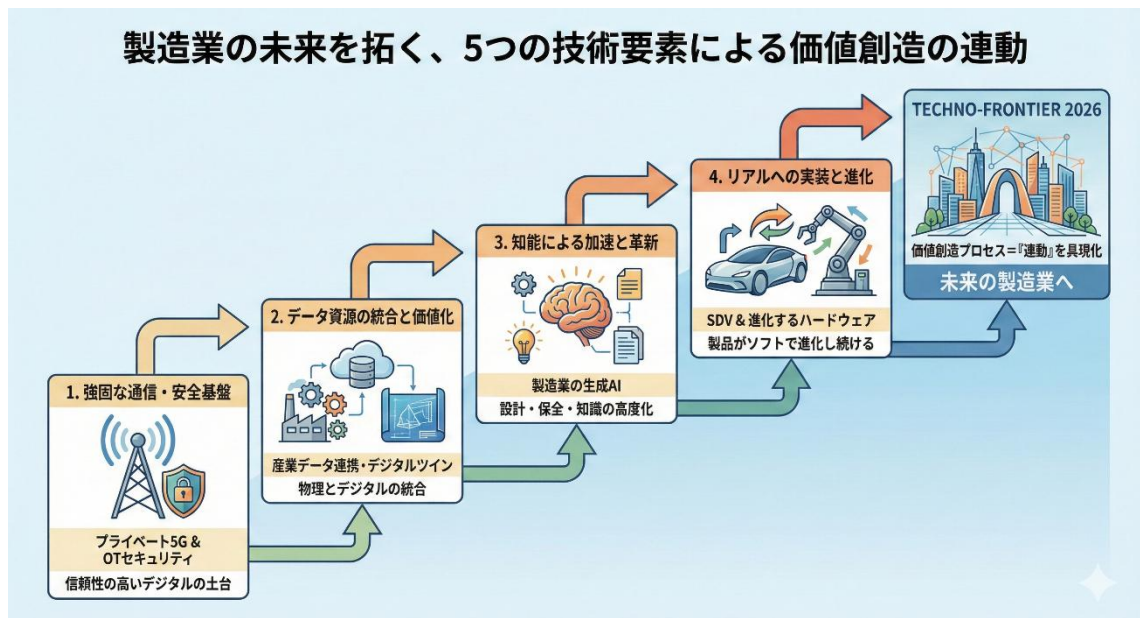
製造業の未来を拓く、5つの技術要素による価値創造の連動

1. 強固な通信・安全基盤

プライベート5G &
OTセキュリティ

信頼性の高いデジタルの土台

2. データ資源の統合と価値化

産業データ連携・デジタルツイン

物理とデジタルの統合

3. 知能による加速と革新

製造業の生成AI

設計・保全・知識の高度化

4. リアルへの実装と進化

SDV & 進化するハードウェア

製品がソフトで進化し続ける

TECHNO-FRONTIER 2026

価値創造プロセス＝『連動』を具現化

未来の製造業へ